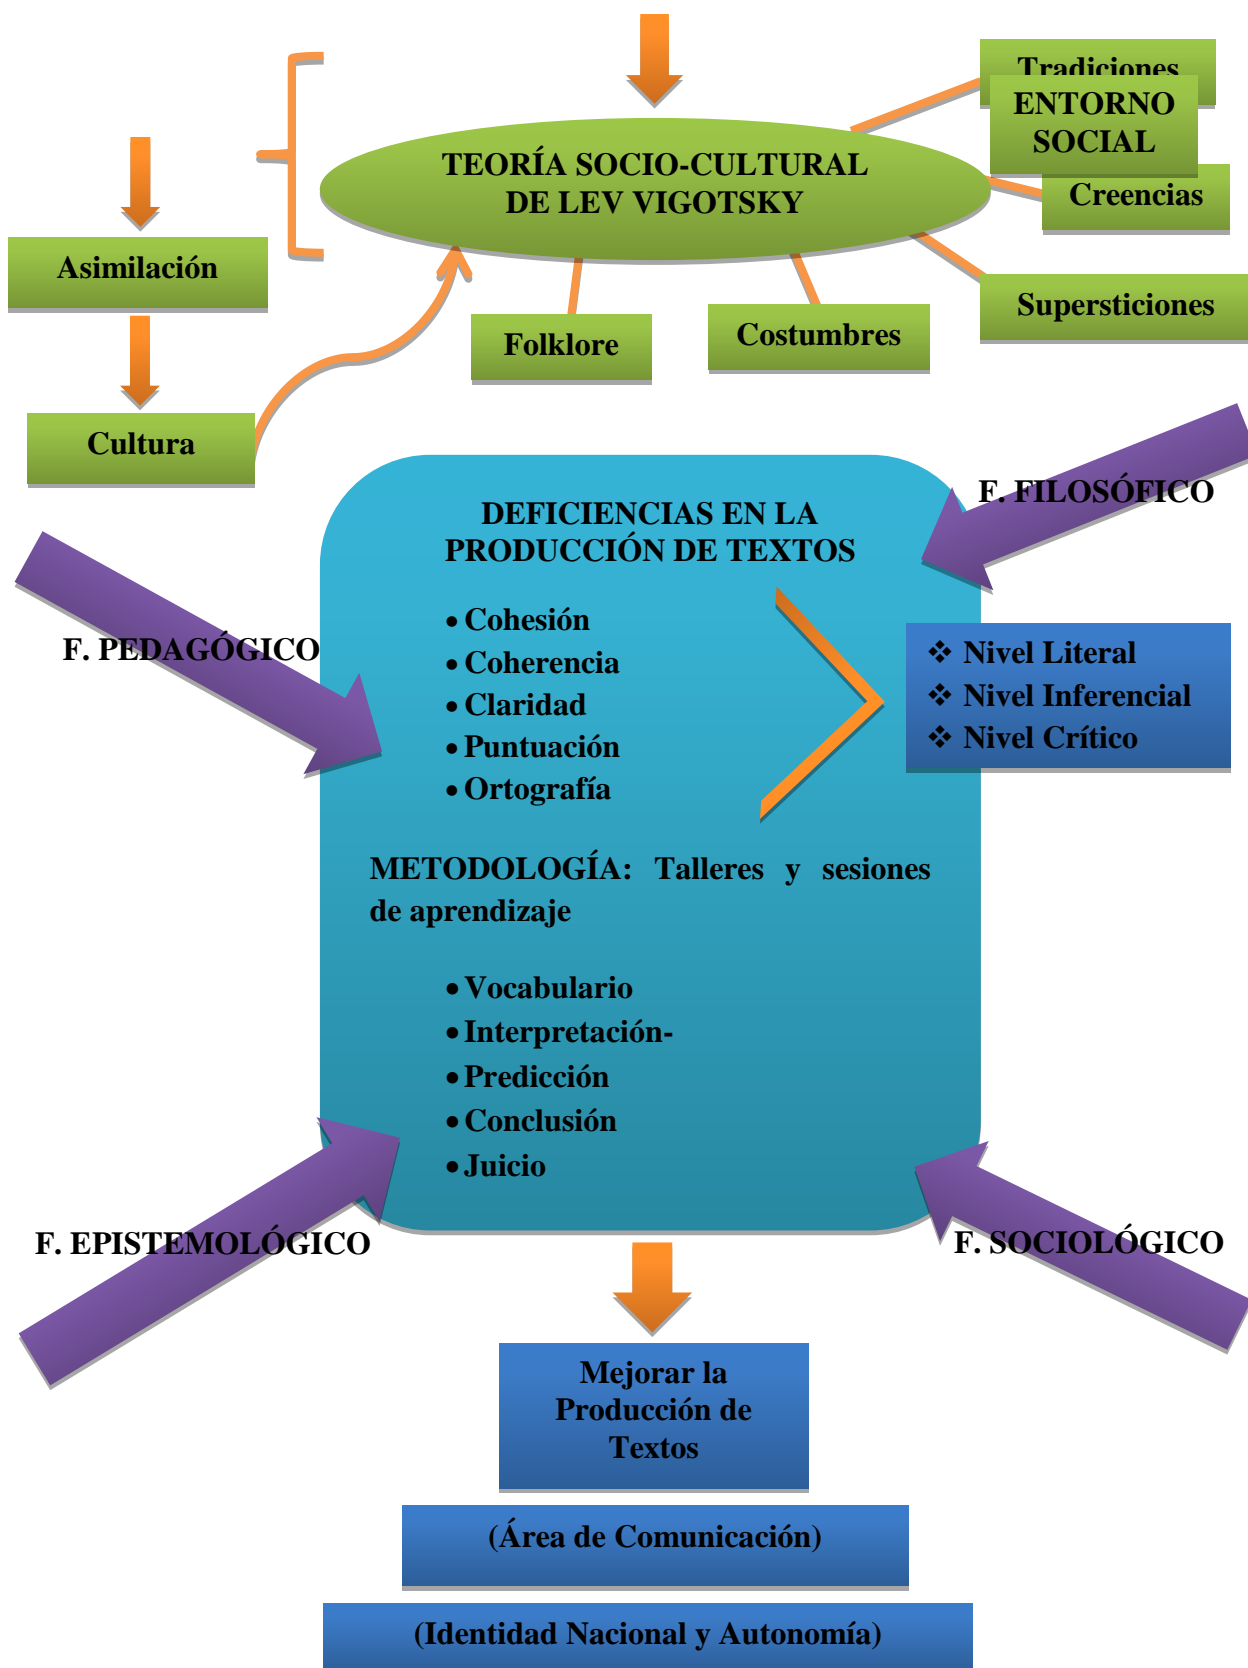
Tradiciones

ENTORNO SOCIAL

TEORÍA SOCIO-CULTURAL DE LEV VIGOTSKY

Creencias

Asimilación

Supersticiones

Folklore

Costumbres

Cultura

F. FILOSÓFICO

DEFICIENCIAS EN LA PRODUCCIÓN DE TEXTOS

F. PEDAGÓGICO

- Cohesión
- Coherencia
- Claridad
- Puntuación
- Ortografía

❖ Nivel Literal
❖ Nivel Inferencial
❖ Nivel Crítico

METODOLOGÍA: Talleres y sesiones de aprendizaje

- Vocabulario
- Interpretación-
- Predicción
- Conclusión
- Juicio

F. EPISTEMOLÓGICO

F. SOCIOLÓGICO

Mejorar la Producción de Textos

(Área de Comunicación)

(Identidad Nacional y Autonomía)